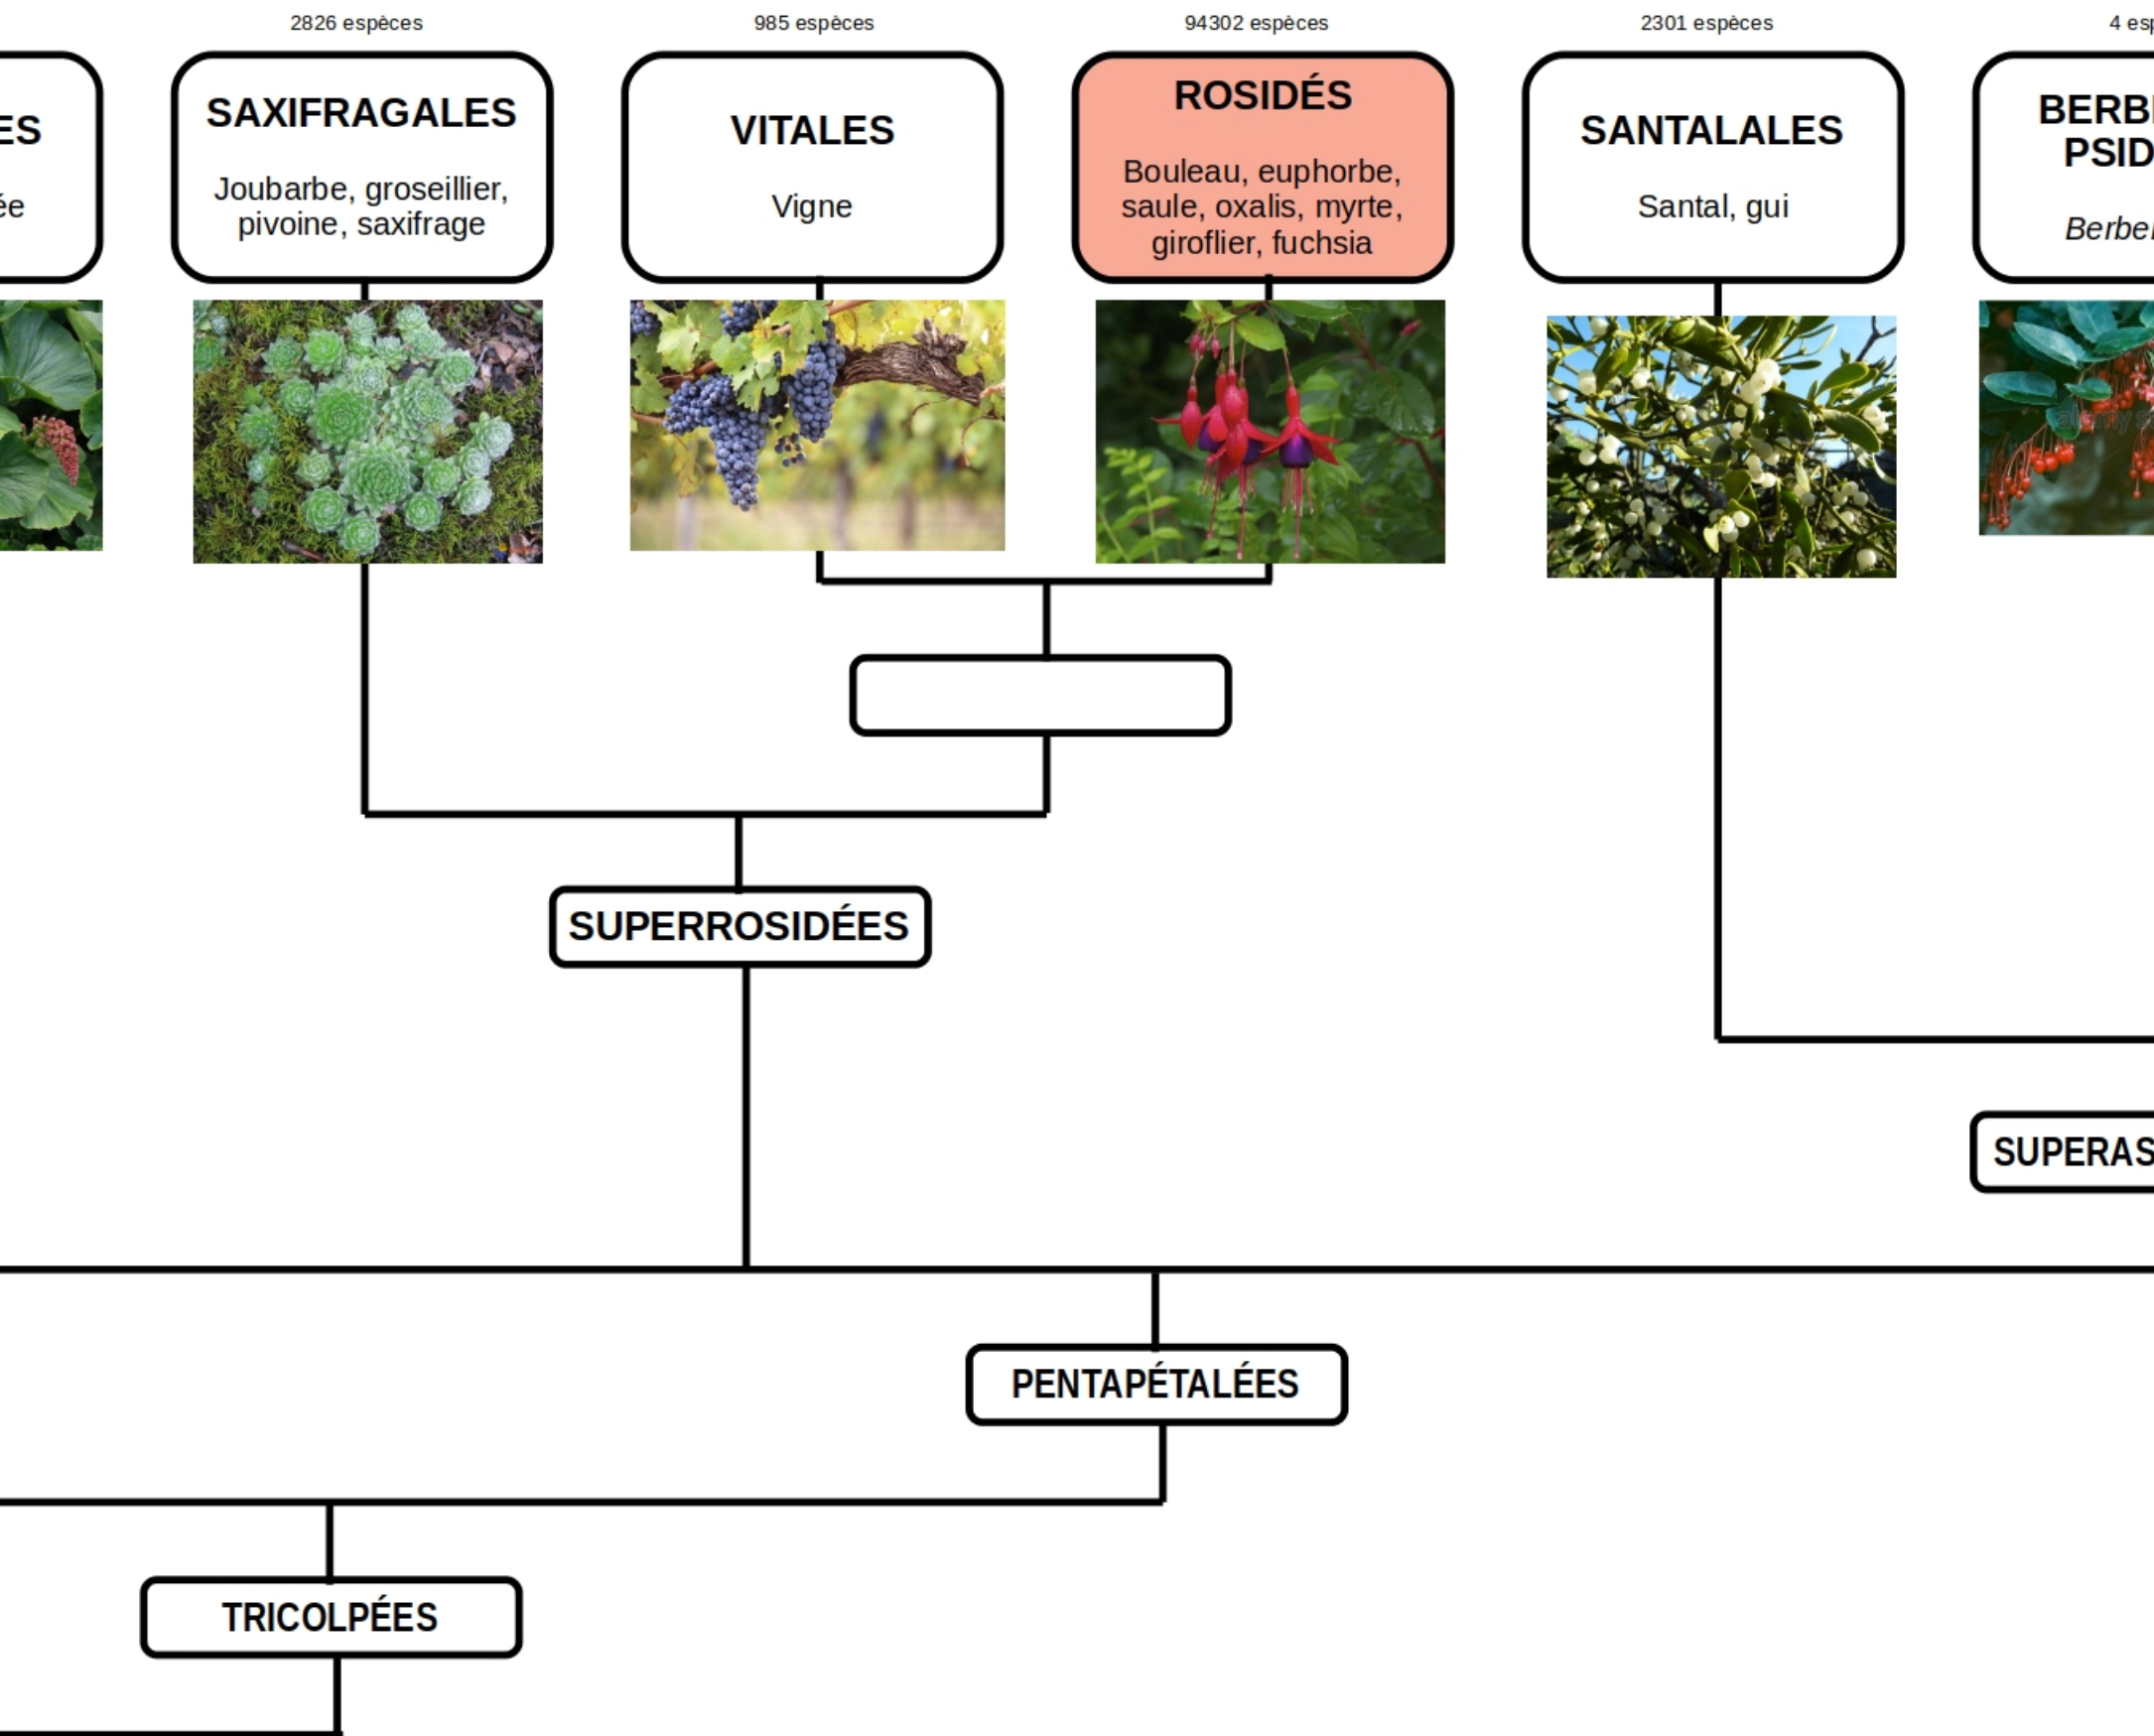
ES

ée

2826 espèces

SAXIFRAGALES

Joubarbe, groseillier, pivoine, saxifrage

985 espèces

VITALES

Vigne

94302 espèces

ROSIDÉS

Bouleau, euphorbe, saule, oxalis, myrte, giroflier, fuchsia

2301 espèces

SANTALALES

Santal, gui

4 esp

BERB PSID

Berbe

SUPERROSIDÉES

SUPERAS

PENTAPÉTALÉES

TRICOLPÉES